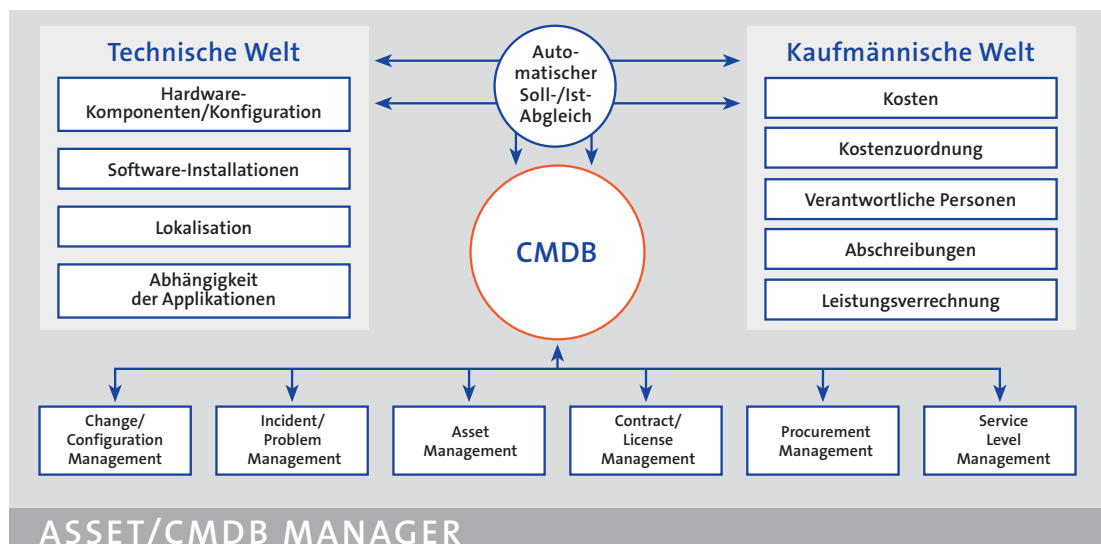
Technische Welt

Hardware-Komponenten/Konfiguration

Software-Installationen

Lokalisation

Abhängigkeit der Applikationen

Automatischer Soll-/Ist-Abgleich

CMDB

Kaufmännische Welt

Kosten

Kostenzuordnung

Verantwortliche Personen

Abschreibungen

Leistungsverrechnung

Change/ Configuration Management

Incident/ Problem Management

Asset Management

Contract/ License Management

Procurement Management

Service Level Management

ASSET/CMDB MANAGER